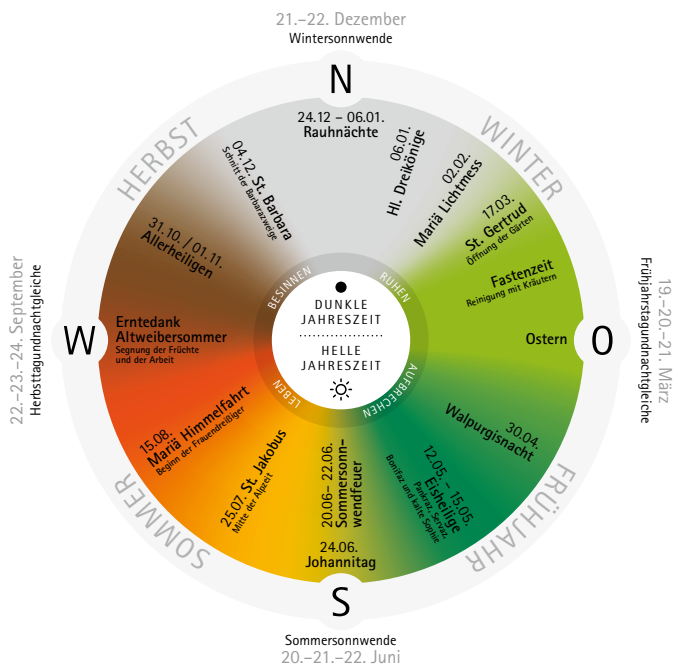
21.–22. Dezember
Wintersonnwende

N

24.12 – 06.01.
Rauhnächte

06.01.
Hl. Dreikönige

02.02.
Mariä Lichtmess

17.03.
St. Gertrud
Öffnung der Gärten

Fastenzeit
Reinigung mit Kräutern

Ostern

30.04.
Walpurgisnacht

12.05. – 15.05.
Eisheilige
Pankraz, Servaz, Bonifaz und kalte Sophie

20.06.– 22.06.
Sommersonnwendfeuer

24.06.
Johannitag

25.07. St. Jakobus
Mitte der Alpzeit

15.08.
Mariä Himmelfahrt
Beginn der Frauendreißiger

Erntedank
Altweibersommer
Segnung der Früchte und der Arbeit

31.10. / 01.11.
Allerheiligen

04.12. St. Barbara
Schnitt der Barbarazweige

WINTER
FRÜHJAHR
SOMMER
HERBST

BESINNEN
RUHEN
AUFBRECHEN
LEBEN

DUNKLE JAHRESZEIT
HELLE JAHRESZEIT

O
19.–20.–21. März
Frühjahrstagundnachtgleiche

W
22.–23.–24. September
Herbsttagundnachtgleiche

S
Sommersonnwende
20.–21.–22. Juni